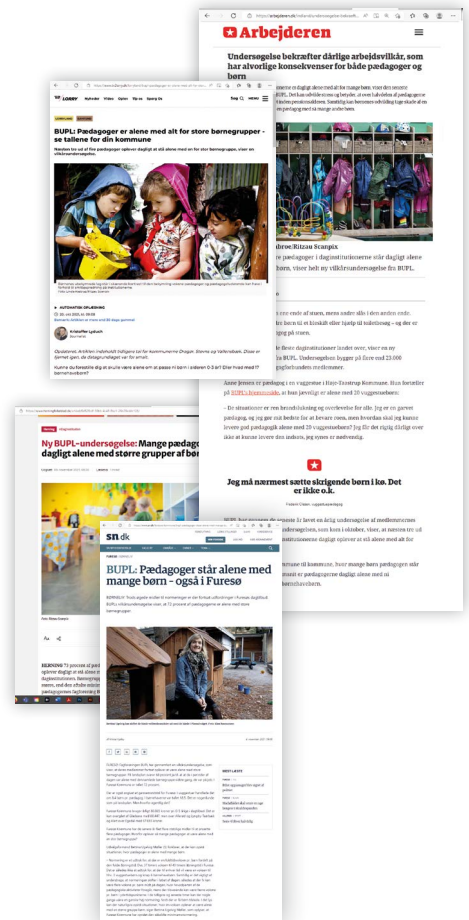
Arbejderen

Undersøgelse bekræfter dårlige arbejdsvilkår, som har alvorlige konsekvenser for både pædagoger og børn

Scanpix

BUPL: Pædagoger er alene med alt for store børnegrupper - se tallene for din kommune

Næsten tre ud af fire pædagoger oplever dagligt at stå alene med en for stor børnegruppe, viser en vilkårsundersøgelse fra BUPL.

Kristoffer Lysbuch

Jeg må nærmest sætte skrigende børn i kø. Det er ikke o.k.

Ny BUPL-undersøgelse: Mange pædagoger står dagligt alene med større grupper af børn

sn.dk

BUPL: Pædagoger står alene med mange børn - også i Furesø

FURESØ: Tre ud af fire pædagoger er dagligt alene med for mange børn.

MEST LÆSTE